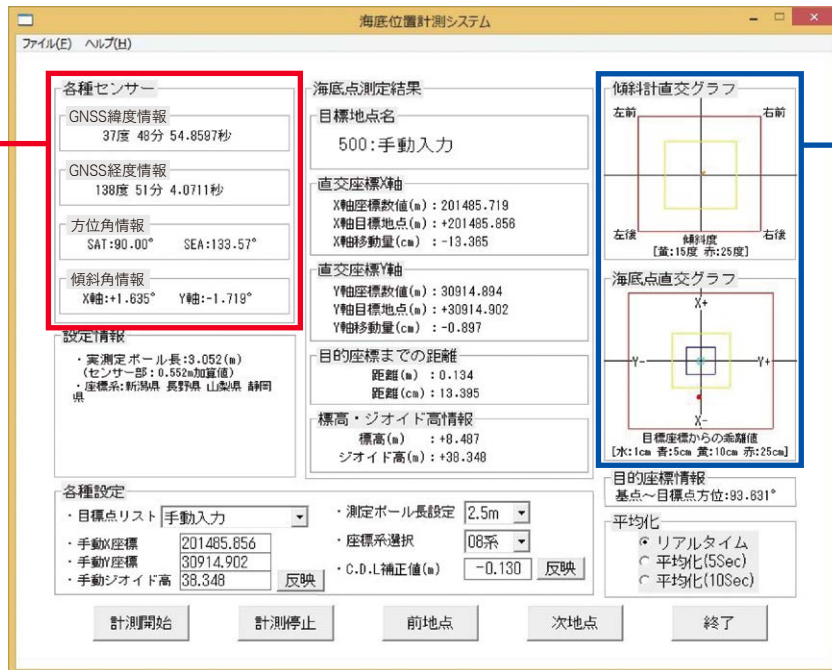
海底位置計測システム

ファイル(F)　ヘルプ(H)

各種センサー

GNSS緯度情報
37度 48分 54.8597秒

GNSS経度情報
138度 51分 4.0711秒

方位角情報
SAT:90.00°　SEA:133.57°

傾斜角情報
X軸:+1.635°　Y軸:-1.719°

設定情報
・実測定ポール長:3.052(m)
(センサー部:0.552m加算値)
・座標系:新潟県 長野県 山梨県 静岡県

海底点測定結果

目標地点名
500:手動入力

直交座標X軸
X軸座標数値(m):201485.719
X軸目標地点(m):+201485.856
X軸移動量(cm):-13.365

直交座標Y軸
Y軸座標数値(m):30914.894
Y軸目標地点(m):+30914.902
Y軸移動量(cm):-0.897

目的座標までの距離
距離(m):0.134
距離(cm):13.395

標高・ジオイド高情報
標高(m):+8.487
ジオイド高(m):+38.348

傾斜計直交グラフ
左前
右前
左後
右後
傾斜度
[黄:15度 赤:25度]

海底点直交グラフ
X+
Y-
Y+
X-
目標座標からの乖離値
[水:1cm 青:5cm 黄:10cm 赤:25cm]

目的座標情報
基点～目標点方位:93.631°

平均化
リアルタイム
平均化(5Sec)
平均化(10Sec)

各種設定
・目標点リスト 手動入力
・手動X座標 201485.856
・手動Y座標 30914.902
・手動ジオイド高 38.348 反映
・測定ポール長設定 2.5m
・座標系選択 08系
・C.D.L補正値(m) -0.130 反映

計測開始　計測停止　前地点　次地点　終了